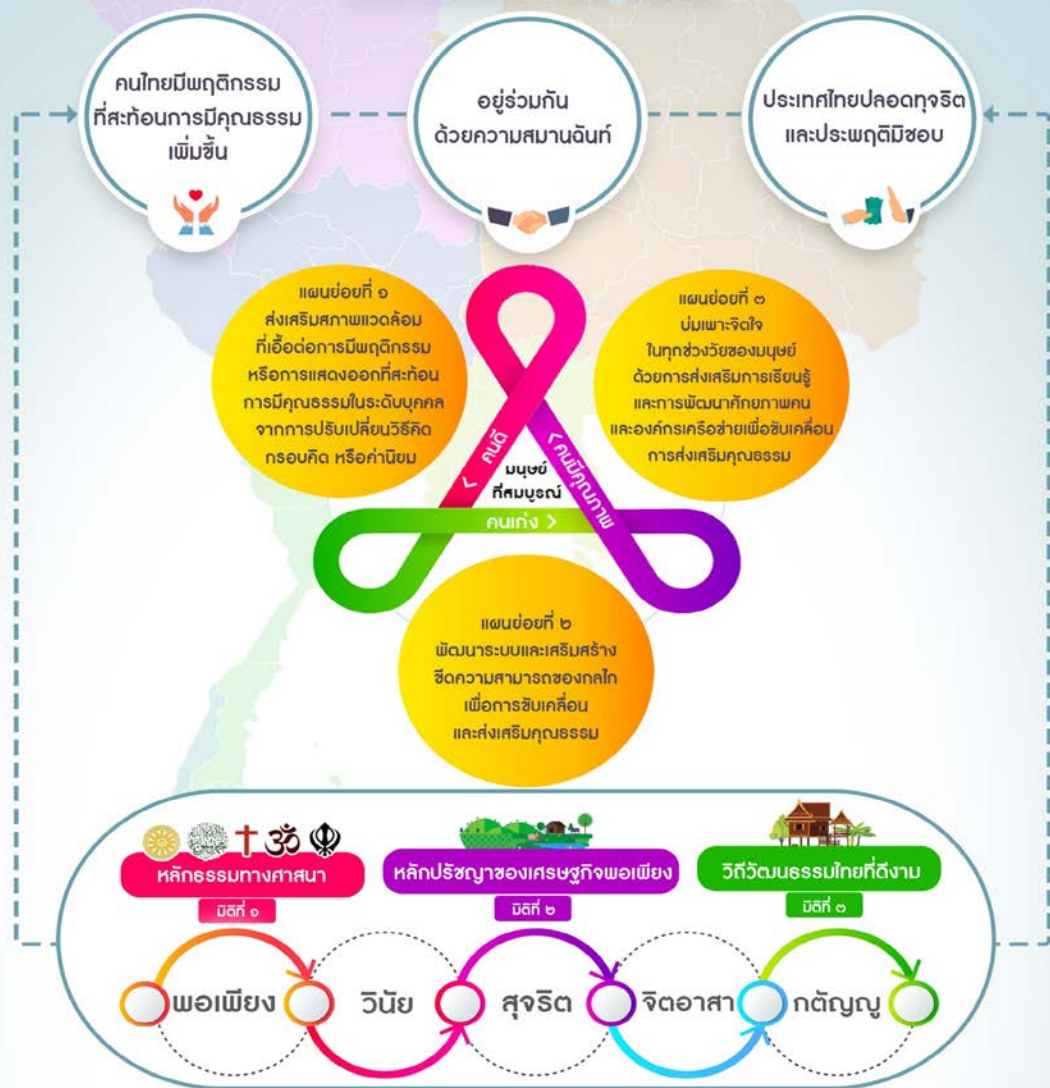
คนไทยมีพฤติกรรมที่สะท้อนการมีคุณธรรมเพิ่มขึ้น

อยู่ร่วมกันด้วยความสมานฉันท์

ประเทศไทยปลอดทุจริตและประพฤติมิชอบ

แผนย่อยที่ ๑
ส่งเสริมสภาพแวดล้อมที่เอื้อต่อการมีพฤติกรรมหรือการแสดงออกที่สะท้อนการมีคุณธรรมในระดับบุคคลจากการปรับเปลี่ยนวิธีคิด กรอบคิด หรือค่านิยม

แผนย่อยที่ ๓
บ่มเพาะจิตใจในทุกช่วงวัยของมนุษย์ด้วยการส่งเสริมการเรียนรู้และการพัฒนาศักยภาพคนและองค์กรเครือข่ายเพื่อขับเคลื่อนการส่งเสริมคุณธรรม

คนดี

คนมีคุณภาพ

มนุษย์ที่สมบูรณ์

คนเก่ง

แผนย่อยที่ ๒
พัฒนาระบบและเสริมสร้างขีดความสามารถของกลไกเพื่อการขับเคลื่อนและส่งเสริมคุณธรรม

หลักธรรมทางศาสนา
มิติที่ ๑

หลักปรัชญาของเศรษฐกิจพอเพียง
มิติที่ ๒

วิถีวัฒนธรรมไทยที่ดีงาม
มิติที่ ๓

พอเพียง วินัย สุจริต จิตอาสา กตัญญู